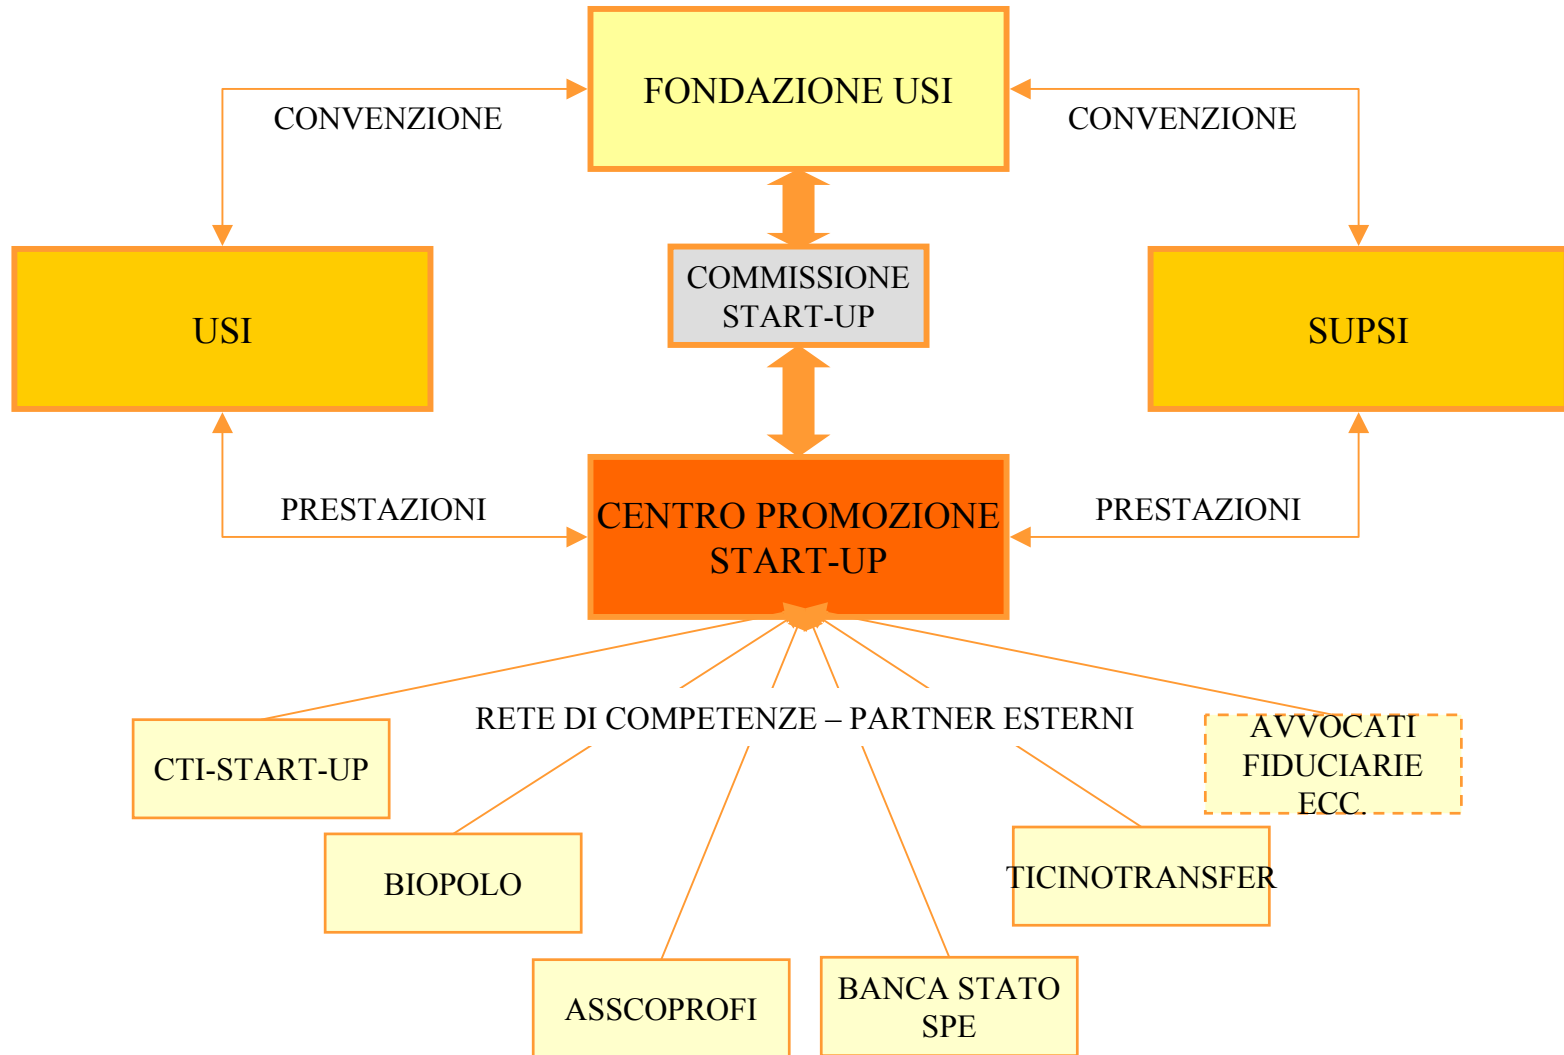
FONDAZIONE USI

CONVENZIONE

CONVENZIONE

USI

COMMISSIONE START-UP

SUPSI

PRESTAZIONI

CENTRO PROMOZIONE START-UP

PRESTAZIONI

RETE DI COMPETENZE – PARTNER ESTERNI

CTI-START-UP

AVVOCATI FIDUCIARIE ECC.

BIOPOLO

TICINOTRANSFER

ASSCOPROFI

BANCA STATO SPE